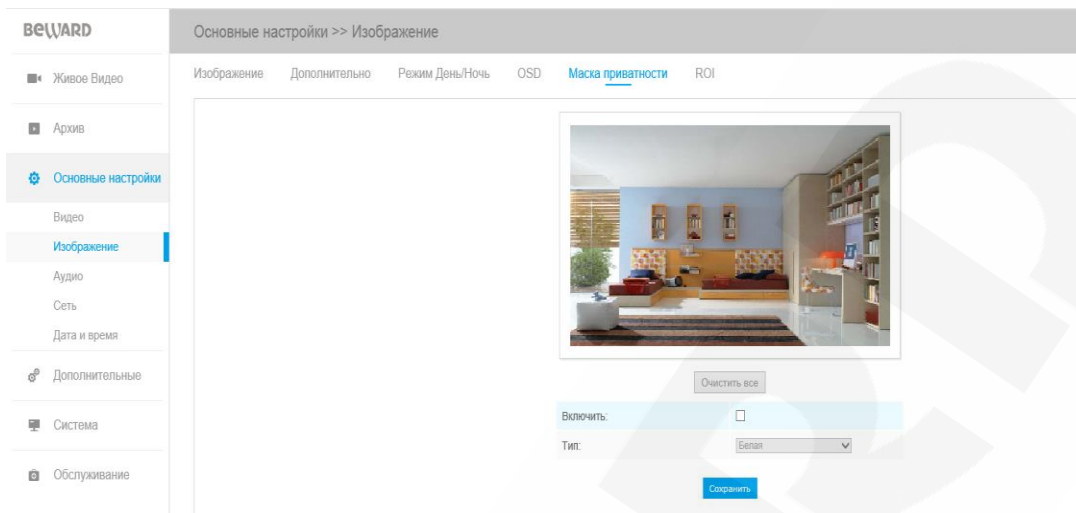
BEWARD

Живое Видео

Архив

Основные настройки

Видео

Изображение

Аудио

Сеть

Дата и время

Дополнительные

Система

Обслуживание

Основные настройки >> Изображение

Изображение Дополнительно Режим День/Ночь OSD Маска приватности ROI

Очистить все

Включить:

Тип: Белая

Сохранить